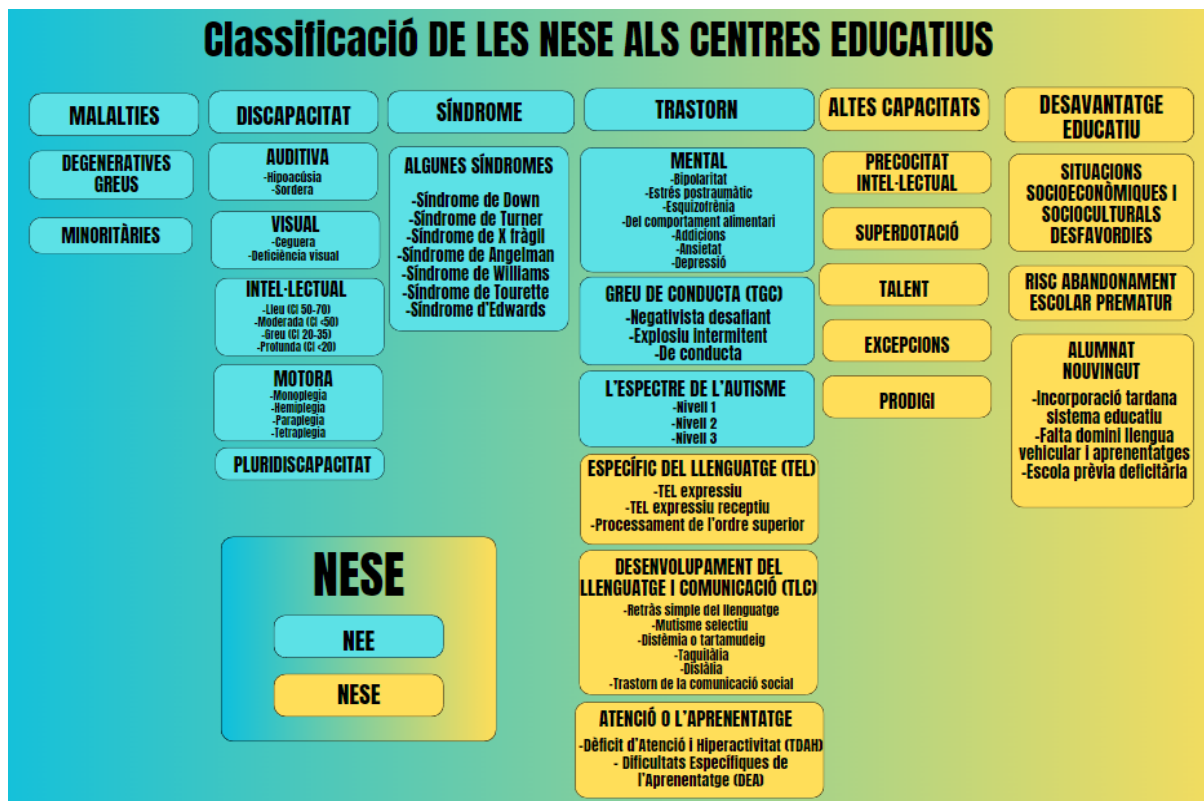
Classificació DE LES NESE ALS CENTRES EDUCATIUS

MALALTIES

DEGENERATIVES GREUS

MINORITÀRIES

DISCAPACITAT

AUDITIVA
-Hipoacúsia
-Sordera

VISUAL
-Ceguera
-Deficiència visual

INTEL·LECTUAL
-Lleu (CI 50-70)
-Moderada (CI <50)
-Greu (CI 20-35)
-Profunda (CI <20)

MOTORA
-Monoplegia
-Hemiplegia
-Paraplegia
-Tetraplegia

PLURIDISCAPACITAT

SÍNDROME

ALGUNES SÍNDROMES
-Síndrome de Down
-Síndrome de Turner
-Síndrome de X fràgil
-Síndrome de Angelman
-Síndrome de Williams
-Síndrome de Tourette
-Síndrome d'Edwards

TRASTORN

MENTAL
-Bipolaritat
-Estrès postraumàtic
-Esquizofrènia
-Del comportament alimentari
-Addicions
-Ansietat
-Depressió

GREU DE CONDUCTA (TGC)
-Negativista desafiant
-Explosiu intermitent
-De conducta

L'ESPECTRE DE L'AUTISME
-Nivell 1
-Nivell 2
-Nivell 3

ESPECÍFIC DEL LLENGUATGE (TEL)
-TEL expressiu
-TEL expressiu receptiu
-Processament de l'ordre superior

DESENVOLUPAMENT DEL LLENGUATGE I COMUNICACIÓ (TLC)
-Retràs simple del llenguatge
-Mutisme selectiu
-Disfèmia o tartamudeig
-Taquilàlia
-Dislàlia
-Trastorn de la comunicació social

ATENCIÓ O L'APRENENTATGE
-Dèficit d'Atenció i Hiperactivitat (TDAH)
- Dificultats Específiques de l'Aprenentatge (DEA)

ALTES CAPACITATS

PRECOCITAT INTEL·LECTUAL

SUPERDOTACIÓ

TALENT

EXCEPCIONS

PRODIGI

DESAVANTATGE EDUCATIU

SITUACIONS SOCIOECONÒMIQUES I SOCIOCULTURALS DESFAVORDIES

RISC ABANDONAMENT ESCOLAR PREMATUR

ALUMNAT NOUVINGUT
-Incorporació tardana sistema educatiu
-Falta domini llengua vehicular i aprenentatges
-Escola prèvia deficitària

NESE

NEE

NESE